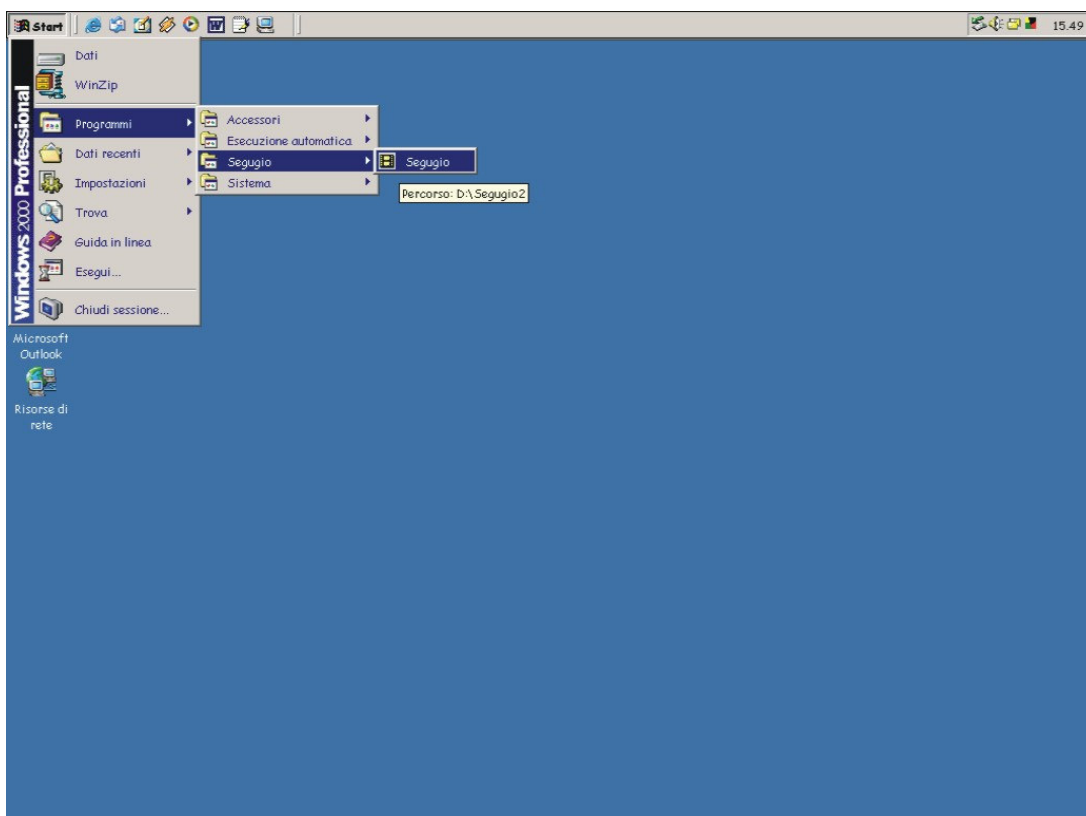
Start

15.49

Windows 2000 Professional

Dati

WinZip

Programmi

Dati recenti

Impostazioni

Trova

Guida in linea

Esegui...

Chiudi sessione...

Accessori

Esecuzione automatica

Segugio

Sistema

Segugio

Percorso: D:\Segugio2

Microsoft Outlook

Risorse di rete